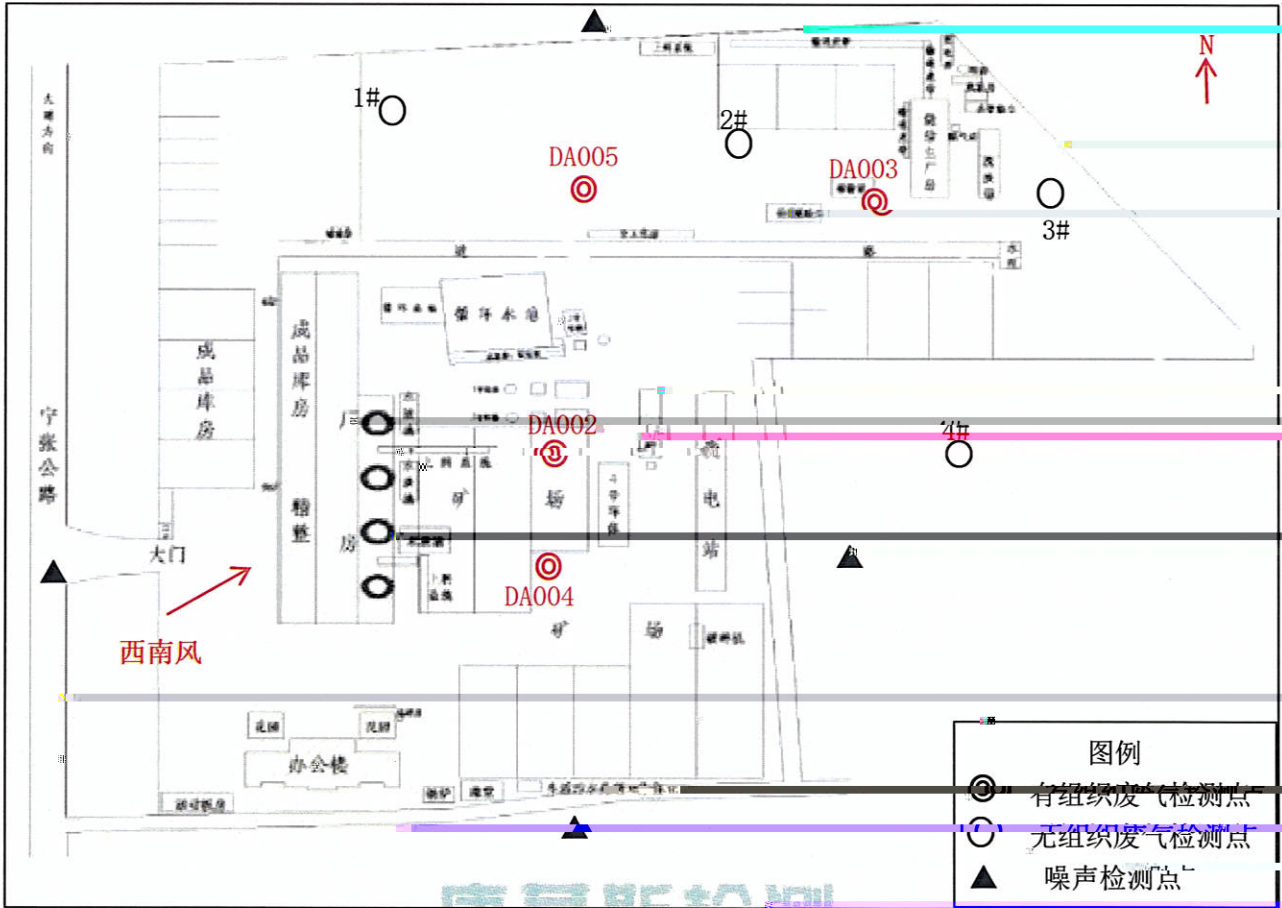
N

1#

2#

3#

4#

DA005

DA003

DA002

DA004

太原方向

宁张公路

大门

西南风

成品库房

成品库房

粉磨

厂房

循环水池

进

路

矿

场

电站

矿

场

办公楼

花园

花园

图例

有组织废气检测点

无组织废气检测点

噪声检测点